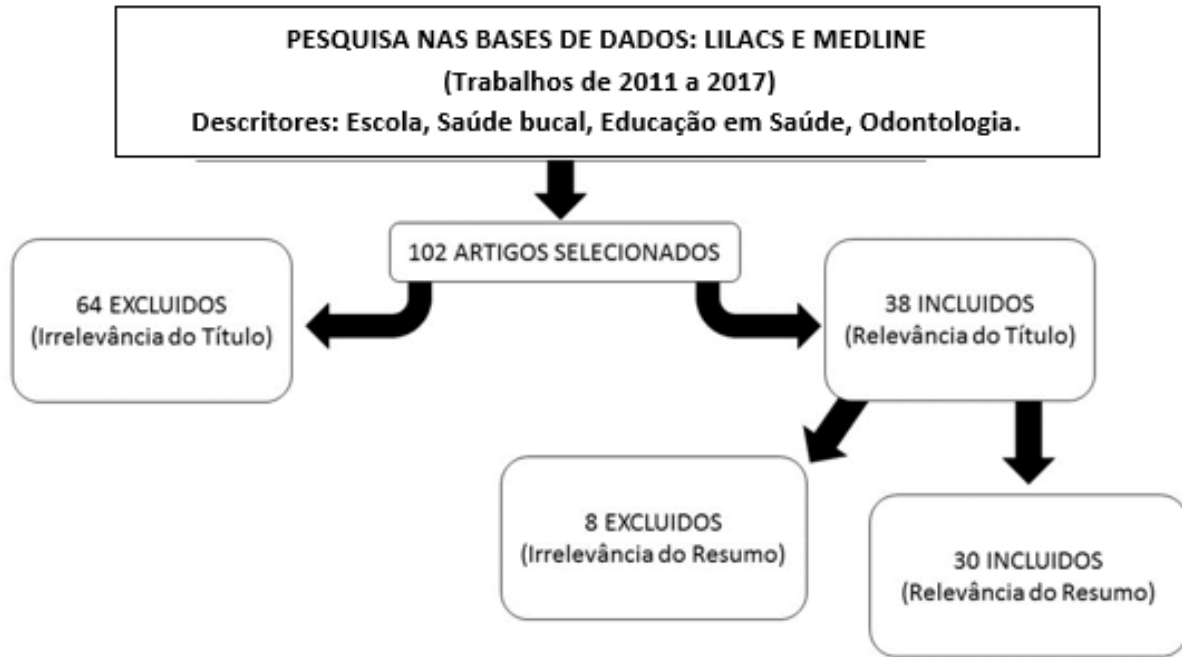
PESQUISA NAS BASES DE DADOS: LILACS E MEDLINE
(Trabalhos de 2011 a 2017)
Descritores: Escola, Saúde bucal, Educação em Saúde, Odontologia.

102 ARTIGOS SELECIONADOS

64 EXCLUIDOS
(Irrelevância do Título)

38 INCLUIDOS
(Relevância do Título)

8 EXCLUIDOS
(Irrelevância do Resumo)

30 INCLUIDOS
(Relevância do Resumo)